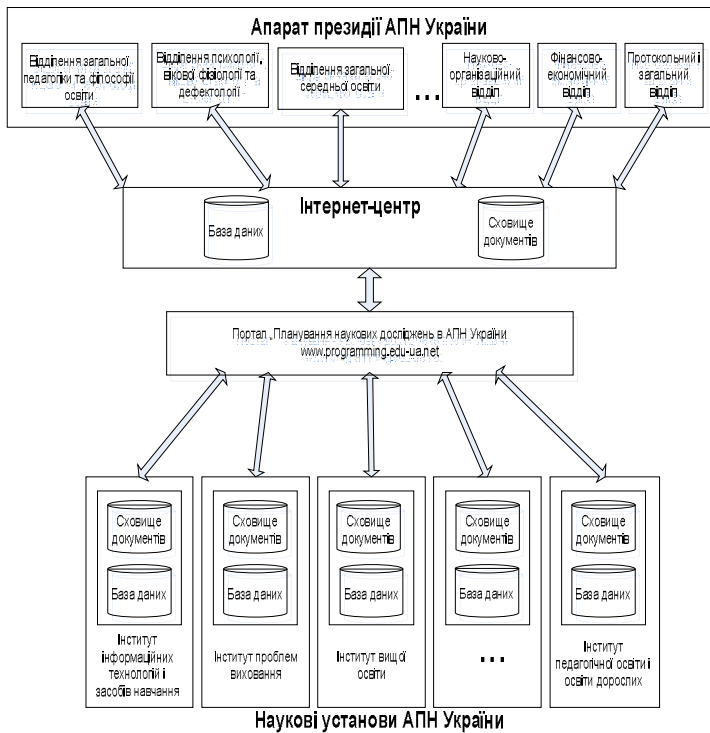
Апарат президії АПН України

Відділення загальної педагогіки та філософії освіти

Відділення психології, вікової фізіології та дефектології

Відділення загальної середньої освіти

...

Науково-організаційний відділ

Фінансово-економічний відділ

Протокольний і загальний відділ

Інтернет-центр

База даних

Сховище документів

Портал „Планування наукових досліджень в АПН України
www.programming.edu-ua.net

Сховище документів

База даних

Інститут інформаційних технологій і засобів навчання

Сховище документів

База даних

Інститут проблем виховання

Сховище документів

База даних

Інститут вищої освіти

Сховище документів

База даних

...

Сховище документів

База даних

Інститут педагогічної освіти і освіти дорослих

Наукові установи АПН України